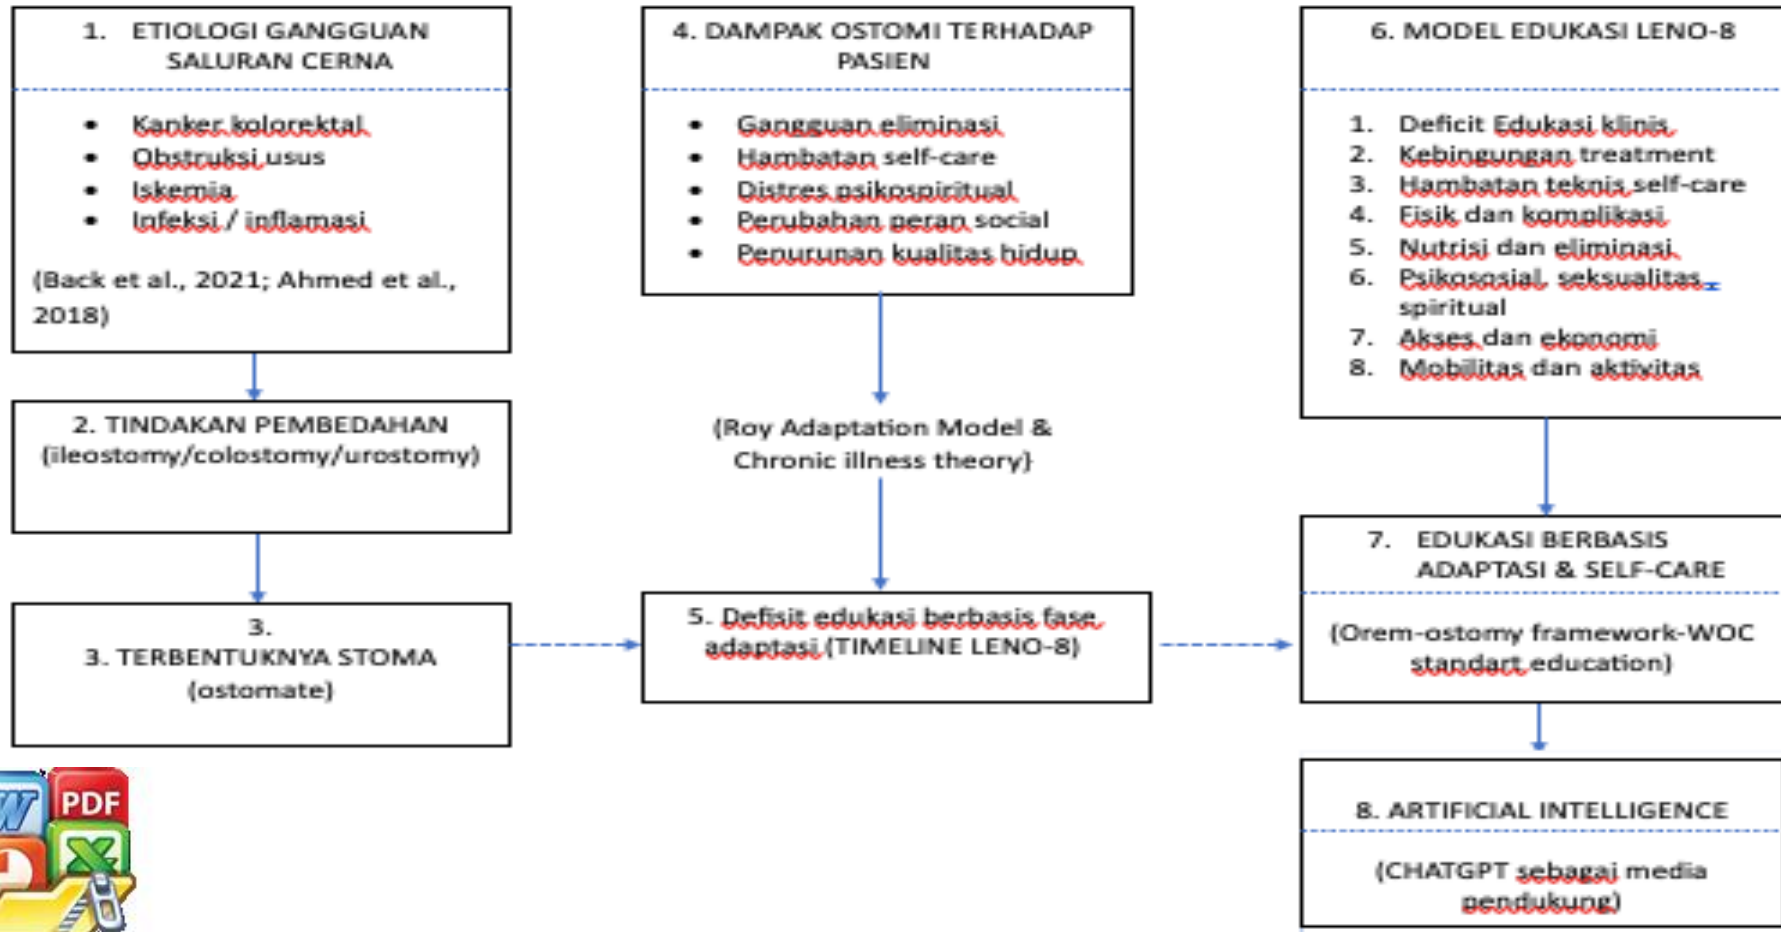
1. ETIOLOGI GANGGUAN SALURAN CERNA

- Kanker kolorektal
- Obstruksi usus
- Iskemia
- Infeksi / inflamasi

(Back et al., 2021; Ahmed et al., 2018)

2. TINDAKAN PEMBEDAHAN (ileostomy/colostomy/urostomy)

3.
3. TERBENTUKNYA STOMA (ostomate)

4. DAMPAK OSTOMI TERHADAP PASIEN

- Gangguan eliminasi
- Hambatan self-care
- Distres psikospiritual
- Perubahan peran social
- Penurunan kualitas hidup

(Roy Adaptation Model & Chronic illness theory)

5. Defisit edukasi berbasis fase adaptasi (TIMELINE LENO-8)

6. MODEL EDUKASI LENO-8

1. Deficit Edukasi klinis
2. Kebingungan treatment
3. Hambatan teknis self-care
4. Fisik dan komplikasi
5. Nutrisi dan eliminasi
6. Psikososial, seksualitas, spiritual
7. Akses dan ekonomi
8. Mobilitas dan aktivitas

7. EDUKASI BERBASIS ADAPTASI & SELF-CARE

(Orem-ostomy framework-WOC standart education)

8. ARTIFICIAL INTELLIGENCE

(CHATGPT sebagai media pendukung)

PDF